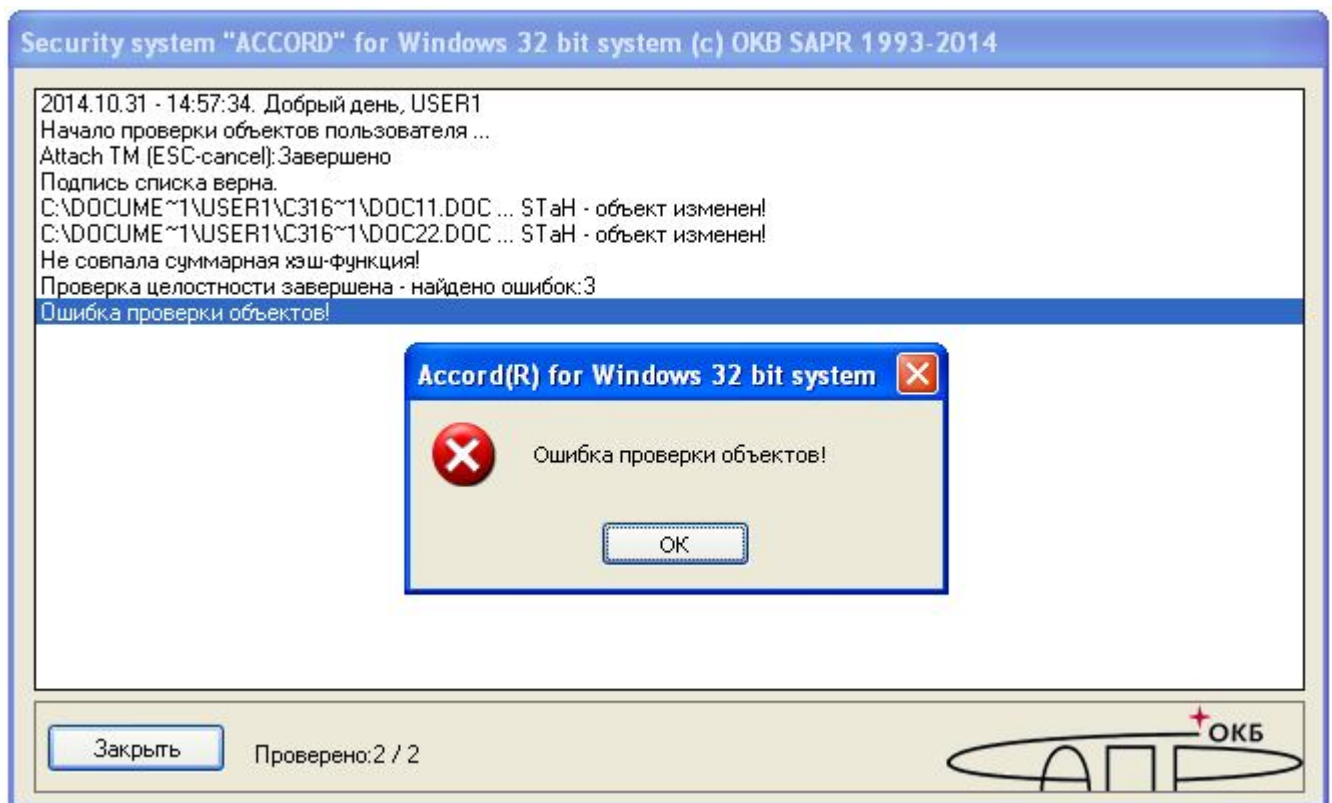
Security system "ACCORD" for Windows 32 bit system (c) OKB SAPR 1993-2014

2014.10.31 - 14:57:34. Добрый день, USER1
Начало проверки объектов пользователя ...
Attach TM (ESC-cancel):Завершено
Подпись списка верна.
C:\DOCUME~1\USER1\C316~1\DOC11.DOC ... STaH - объект изменен!
C:\DOCUME~1\USER1\C316~1\DOC22.DOC ... STaH - объект изменен!
Не совпала суммарная хэш-функция!
Проверка целостности завершена - найдено ошибок:3
Ошибка проверки объектов!

Accord(R) for Windows 32 bit system

Ошибка проверки объектов!

OK

Закрыть

Проверено:2 / 2

ОКБ
САПР